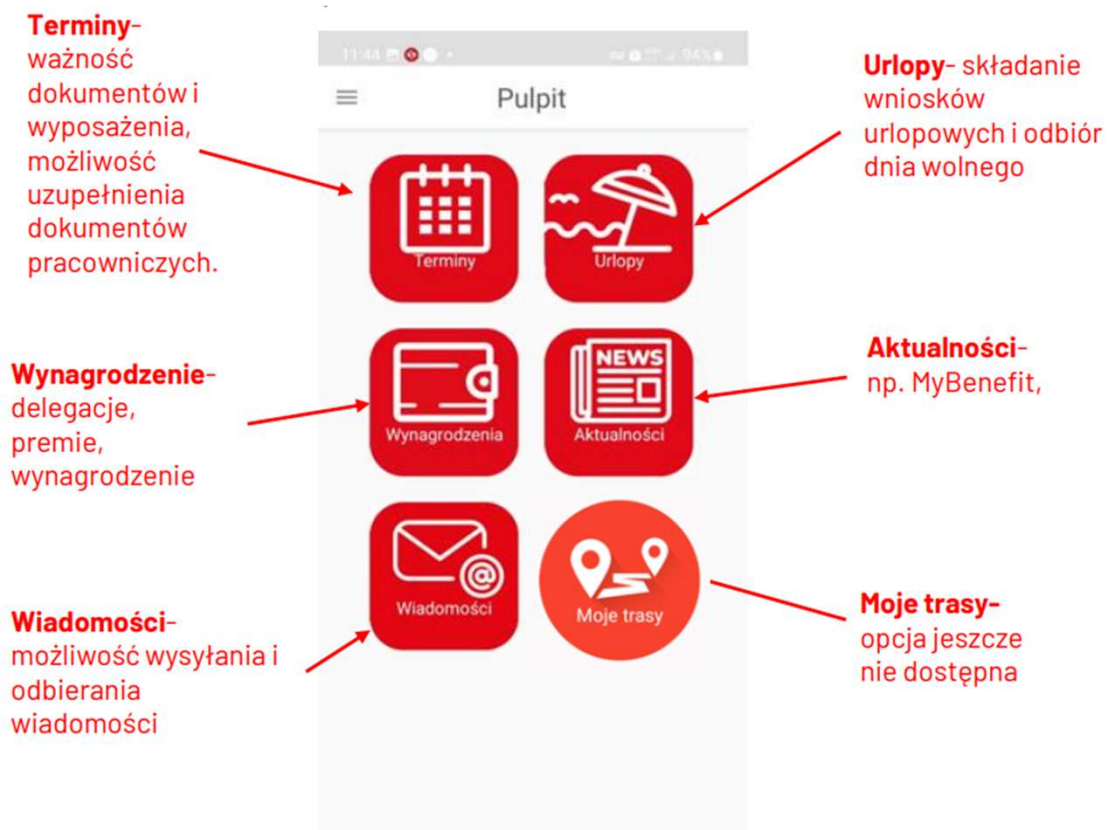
**Terminy**- ważność dokumentów i wyposażenia, możliwość uzupełnienia dokumentów pracowniczych.

11:44 94%

Pulpit

Terminy

Urlopy

**Urlopy**- składanie wniosków urlopowych i odbiór dnia wolnego

**Wynagrodzenie**- delegacje, premie, wynagrodzenie

Wynagrodzenia

NEWS

Aktualności

**Aktualności**- np. MyBenefit,

Wiadomości

Moje trasy

**Wiadomości**- możliwość wysyłania i odbierania wiadomości

**Moje trasy**- opcja jeszcze nie dostępna